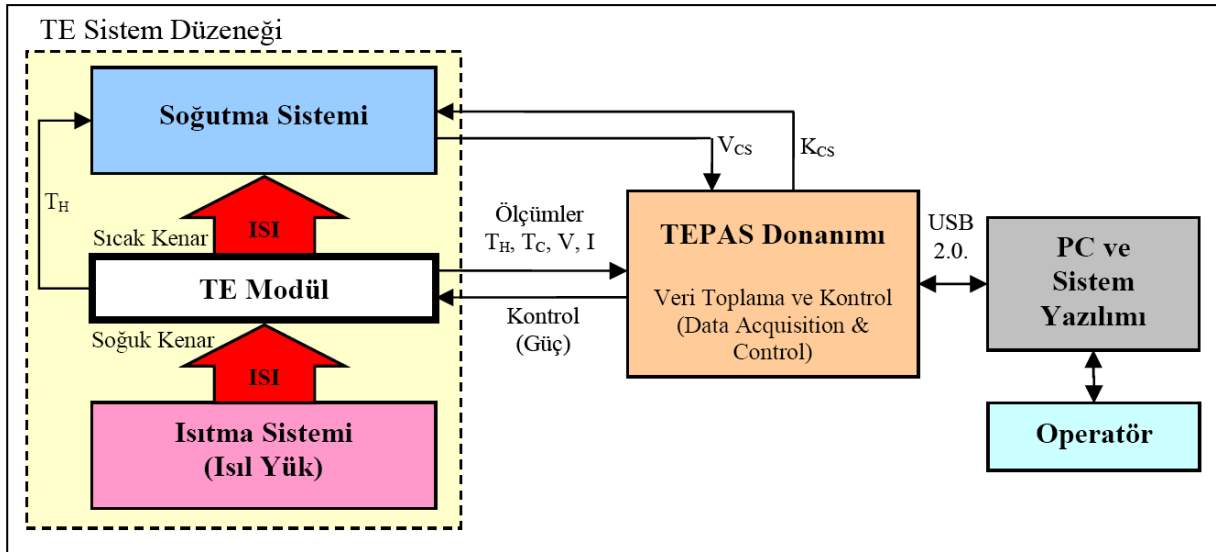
TE Sistem Düzeneği

Soğutma Sistemi

$T_H$

ISI

Sıcak Kenar

TE Modül

Soğuk Kenar

ISI

Isıtma Sistemi
(Isıl Yük)

$V_{CS}$

$K_{CS}$

Ölçümler
$T_H$, $T_C$, V, I

Kontrol
(Güç)

TEPAS Donanımı

Veri Toplama ve Kontrol
(Data Acquisition & Control)

USB
2.0.

PC ve
Sistem
Yazılımı

Operatör